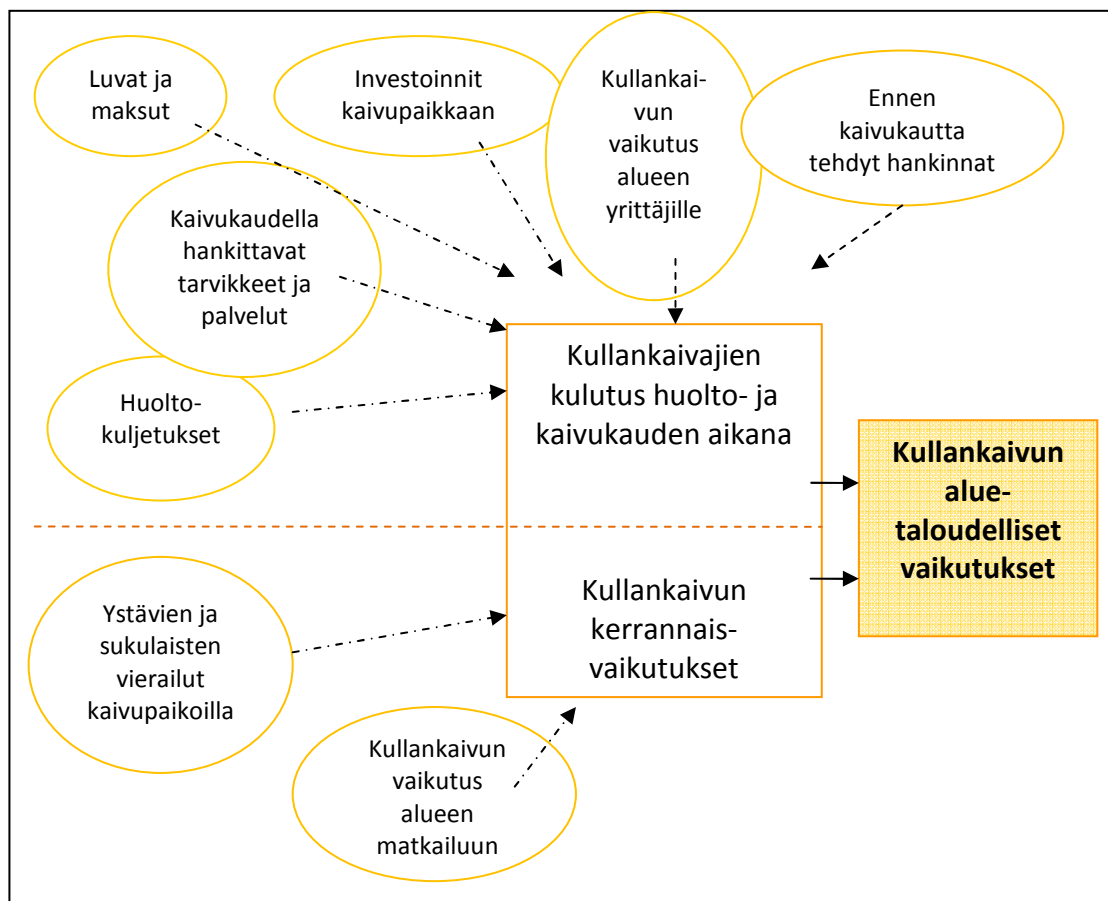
Luvat ja maksut

Investoinnit kaivupaikkaan

Kullankaivun vaikutus alueen yrittäjille

Ennen kaivukautta tehdyt hankinnat

Kaivukaudella hankittavat tarvikkeet ja palvelut

Huoltokuljetukset

Kullankaivajien kulutus huolto- ja kaivukauden aikana

Kullankaivun aluetaloudelliset vaikutukset

Ystävien ja sukulaisten vierailut kaivupaikoilla

Kullankaivun kerrannaisvaikutukset

Kullankaivun vaikutus alueen matkailuun